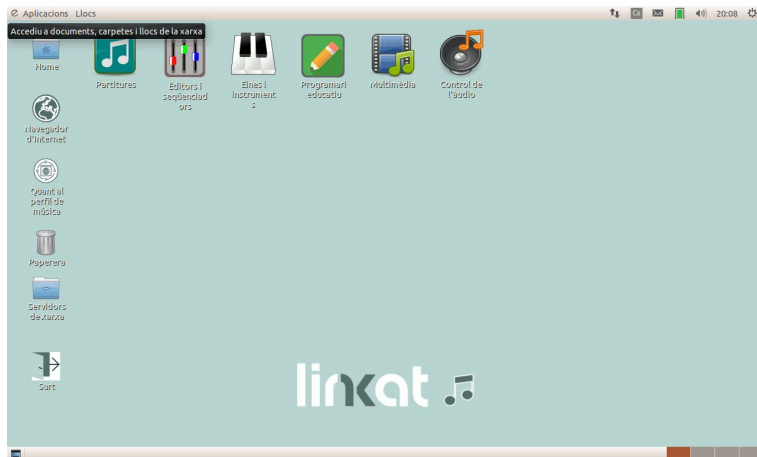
Aplicacions Llocs

Accediu a documents, carpetes i llocs de la xarxa

20:08

Home

Navegador d'Internet

Quant al perfil de música

Paperera

Servidors de xarxa

Surt

Partitures

Editors i seqüenciadors

Eines i instruments

Programari educatiu

Multimèdia

Control de l'àudio

linkat